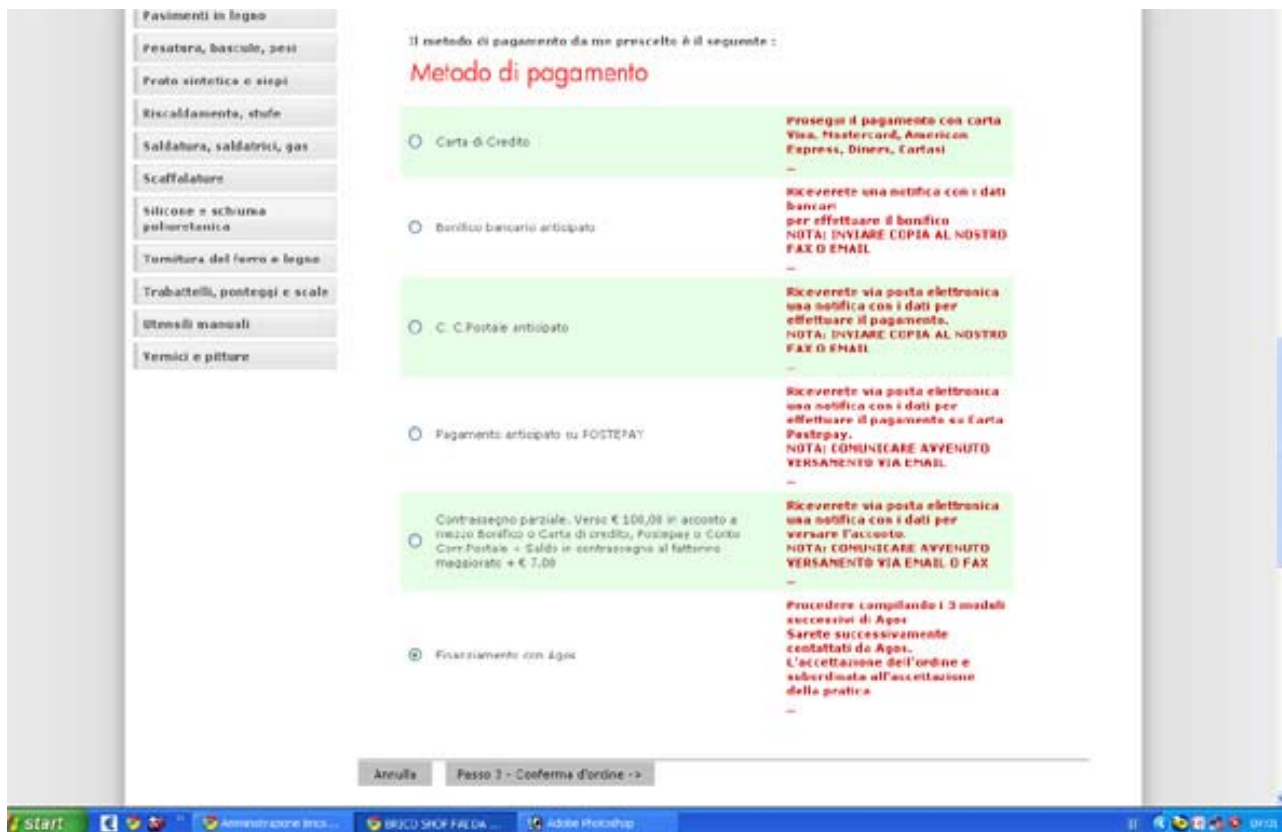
Pavimenti in legno
Pesatura, bascule, pesi
Prato sintetico e siepi
Riscaldamento, stufe
Saldatura, saldatrici, gas
Scaffalature
Silicone e schiuma poliuretanica
Torneria del ferro e legno
Trabattelli, ponteggi e scale
Utensili manuali
Vernici e pitture

Il metodo di pagamento da me prescelto è il seguente :

Metodo di pagamento

| | |
|---|---|
| Carta di Credito | Prosegui il pagamento con carta Visa, Mastercard, American Express, Diners, Cartasi – |
| Bonifico bancario anticipato | Riceverete una notifica con i dati bancari per effettuare il bonifico NOTA: INVIARE COPIA AL NOSTRO FAX O EMAIL – |
| C. C.Postale anticipato | Riceverete via posta elettronica una notifica con i dati per effettuare il pagamento. NOTA: INVIARE COPIA AL NOSTRO FAX O EMAIL – |
| Pagamento anticipato su POSTEPAY | Riceverete via posta elettronica una notifica con i dati per effettuare il pagamento su Carta Postepay. NOTA: COMUNICARE AVVENUTO VERSAMENTO VIA EMAIL – |
| Contrassegno parziale. Versi € 100,00 in acconto a mezzo Bonifico o Carta di credito, Postepay o Conto Corr.Postale + Saldo in contrassegno al fattorino maggiorato + € 7,00 | Riceverete via posta elettronica una notifica con i dati per versare l'acconto. NOTA: COMUNICARE AVVENUTO VERSAMENTO VIA EMAIL O FAX – |
| Finanziamento con Agos | Procedere compilando i 3 moduli successivi di Agos Sarete successivamente contattati da Agos. L'accettazione dell'ordine è subordinata all'accettazione della pratica – |

Annulla
Passo 3 - Conferma d'ordine ->

start
Amministrazione brico...
BRICO SHOP FAEDA ...
Adobe Photoshop